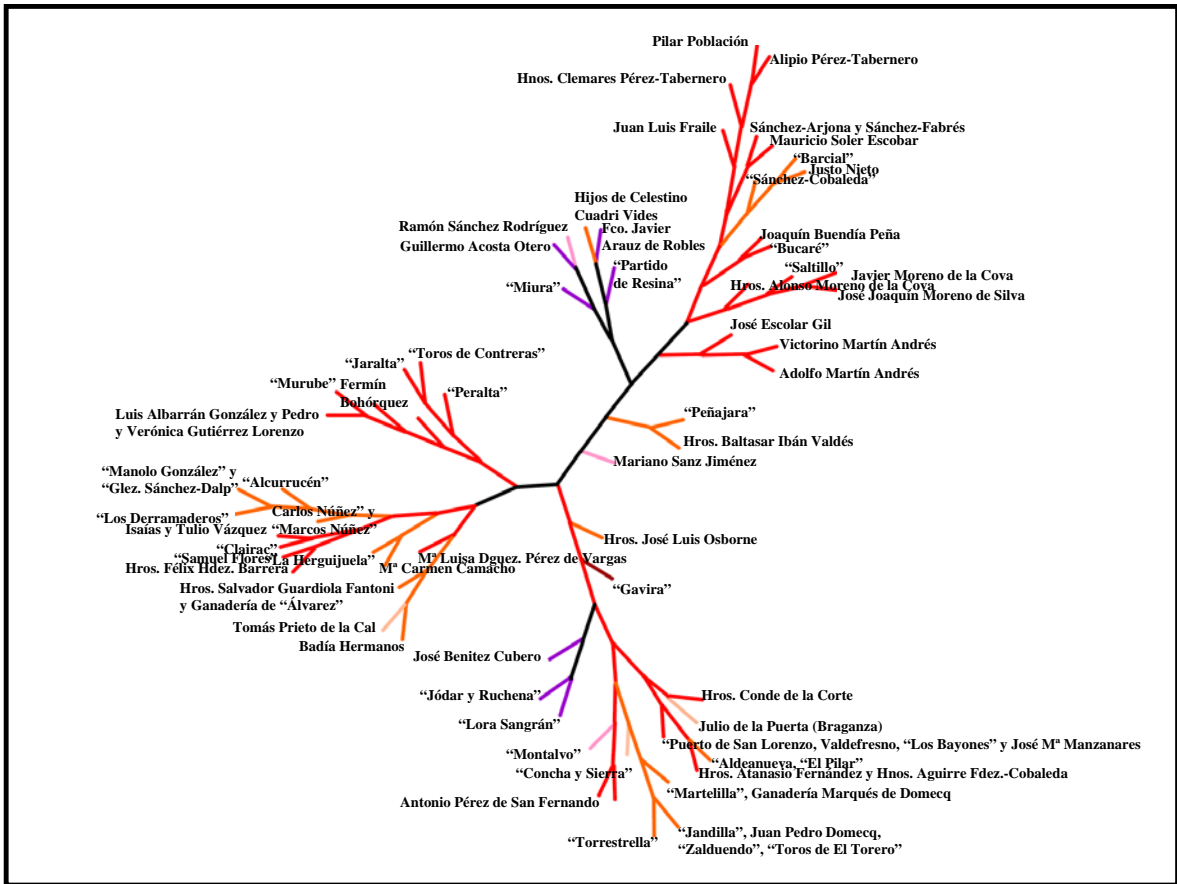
Pilar Población
Alipio Pérez-Tabernero
Hnos. Clemares Pérez-Tabernero
Juan Luis Fraile
Sánchez-Arjona y Sánchez-Fabrés
Mauricio Soler Escobar
"Barcial"
Justo Nieto
"Sánchez-Cobaleda"
Hijos de Celestino Cuadri Vides
Ramón Sánchez Rodríguez
Fco. Javier Arauz de Robles
Guillermo Acosta Otero
Joaquín Buendía Peña
"Bucaré"
"Partido de Resina"
"Saltillo"
Javier Moreno de la Cova
"Miura"
Hros. Alonso Moreno de la Cova
José Joaquín Moreno de Silva
José Escolar Gil
Victorino Martín Andrés
Adolfo Martín Andrés
"Jaralta"
"Toros de Contreras"
"Murube"
Fermín Bohórquez
"Peralta"
Luis Albarrán González y Pedro y Verónica Gutiérrez Lorenzo
"Peñajara"
Hros. Baltasar Ibán Valdés
Mariano Sanz Jiménez
"Manolo González" y "Glez. Sánchez-Dalp"
"Alcurrucén"
Carlos Núñez" y
"Los Derramaderos"
Isaías y Tulio Vázquez
"Marcos Núñez"
"Clairac"
"Samuel Flores"
La Herguijuela"
Hros. Félix Hdez. Barrera
Mª Luisa Dguez. Pérez de Vargas
Mª Carmen Camacho
Hros. José Luis Osborne
Hros. Salvador Guardiola Fantoni y Ganadería de "Álvarez"
"Gavira"
Tomás Prieto de la Cal
Badía Hermanos
José Benitez Cubero
"Jódar y Ruchena"
Hros. Conde de la Corte
"Lora Sangrán"
Julio de la Puerta (Braganza)
"Puerto de San Lorenzo, Valdefresno, "Los Bayones" y José Mª Manzanares
"Montalvo"
"Aldeanueva, "El Pilar"
"Concha y Sierra"
Hros. Atanasio Fernández y Hnos. Aguirre Fdez.-Cobaleda
"Martelilla", Ganadería Marqués de Domecq
Antonio Pérez de San Fernando
"Jandilla", Juan Pedro Domecq, "Zalduendo", "Toros de El Torero"
"Torrestrella"